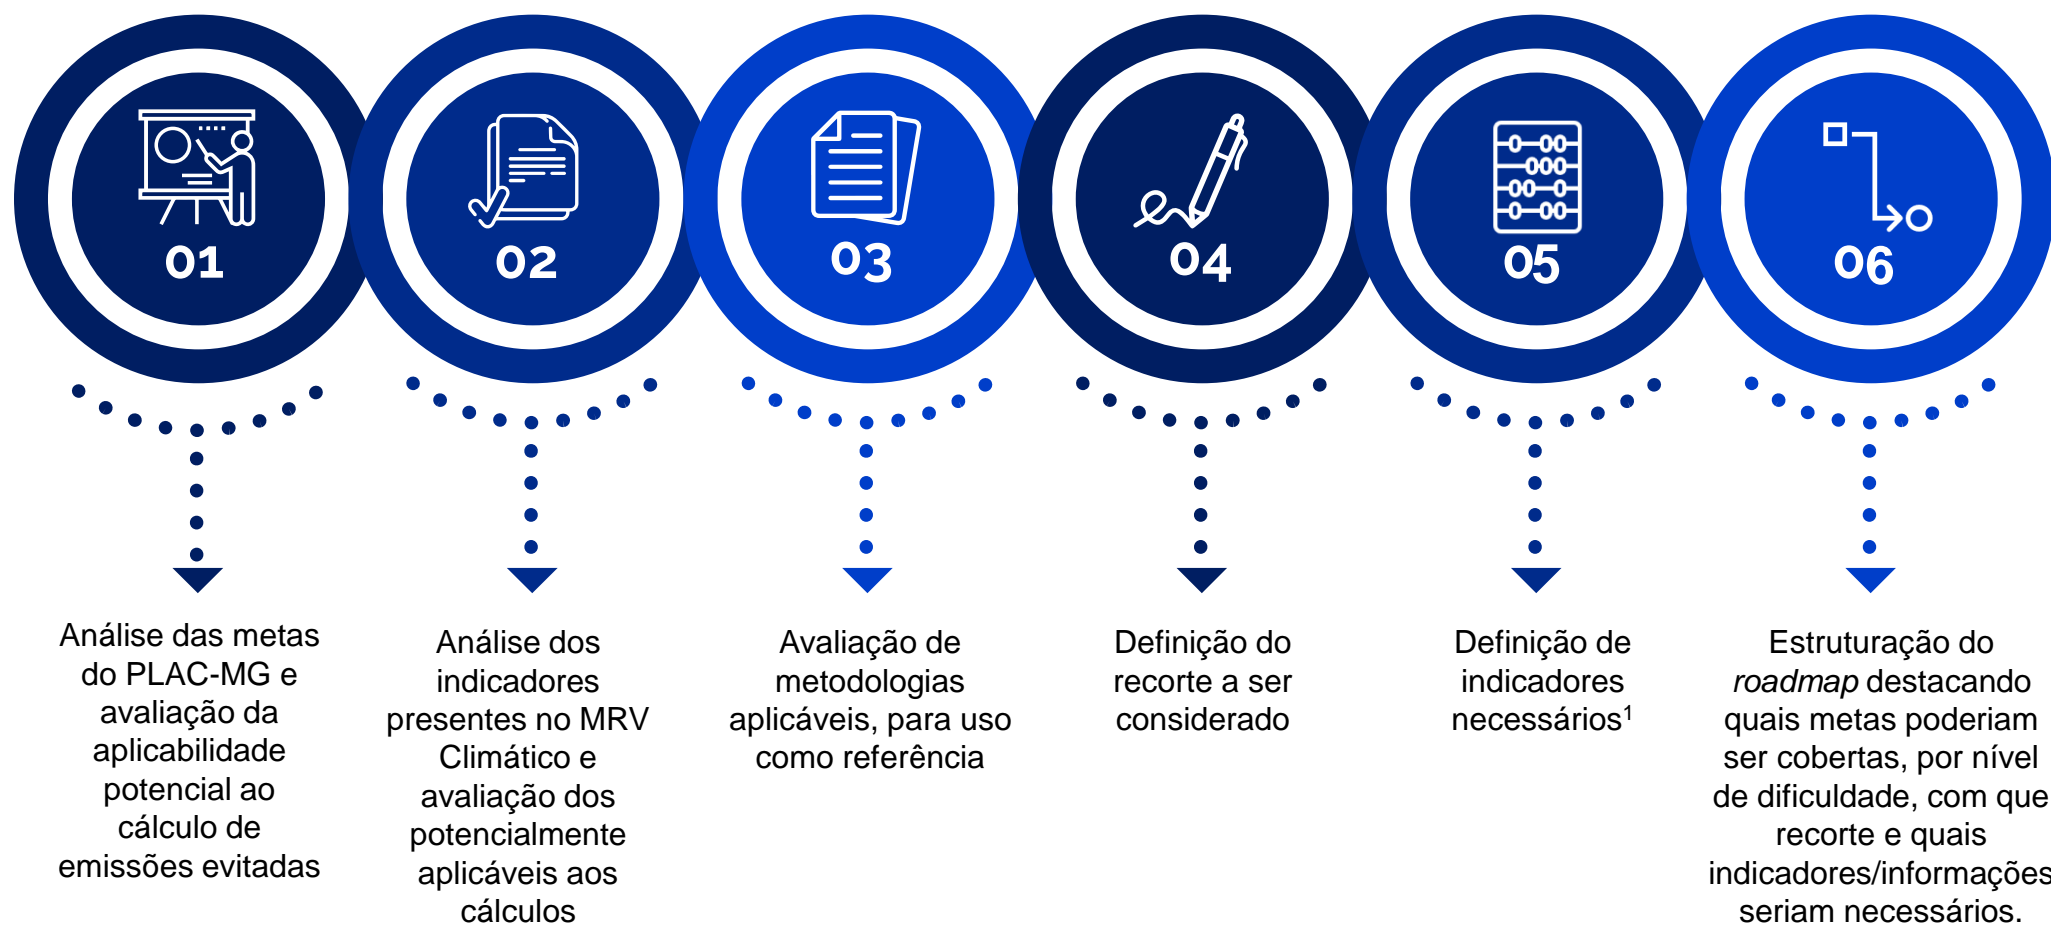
01

Análise das metas do PLAC-MG e avaliação da aplicabilidade potencial ao cálculo de emissões evitadas

02

Análise dos indicadores presentes no MRV Climático e avaliação dos potencialmente aplicáveis aos cálculos

03

Avaliação de metodologias aplicáveis, para uso como referência

04

Definição do recorte a ser considerado

05

Definição de indicadores necessários$^1$

06

Estruturação do *roadmap* destacando quais metas poderiam ser cobertas, por nível de dificuldade, com que recorte e quais indicadores/informações seriam necessários.